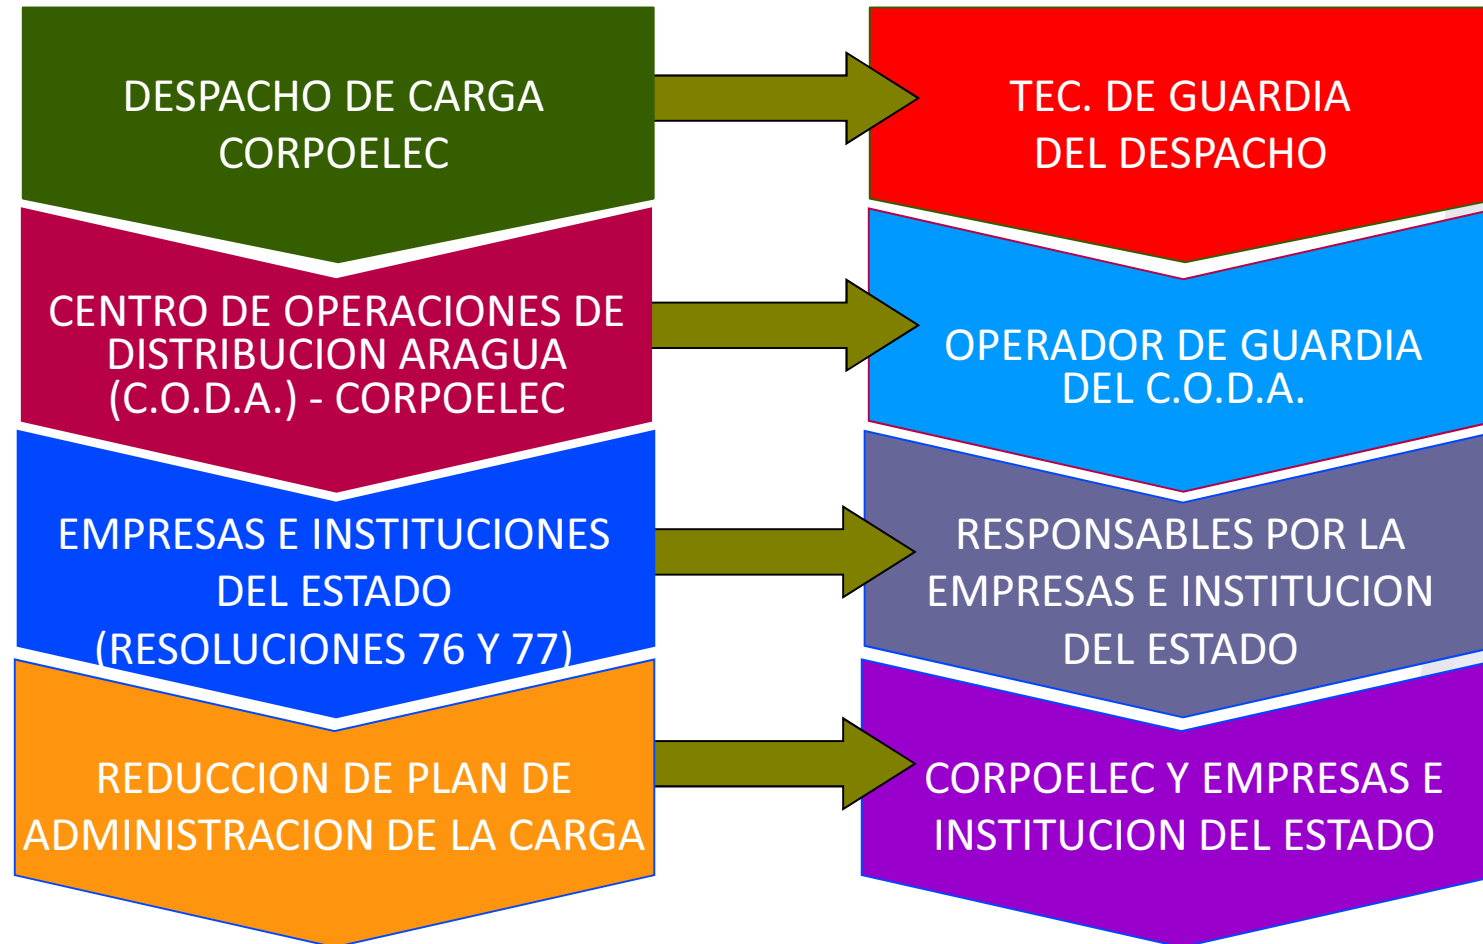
DESPACHO DE CARGA CORPOELEC

TEC. DE GUARDIA DEL DESPACHO

CENTRO DE OPERACIONES DE DISTRIBUCION ARAGUA (C.O.D.A.) - CORPOELEC

OPERADOR DE GUARDIA DEL C.O.D.A.

EMPRESAS E INSTITUCIONES DEL ESTADO (RESOLUCIONES 76 Y 77)

RESPONSABLES POR LA EMPRESAS E INSTITUCION DEL ESTADO

REDUCCION DE PLAN DE ADMINISTRACION DE LA CARGA

CORPOELEC Y EMPRESAS E INSTITUCION DEL ESTADO